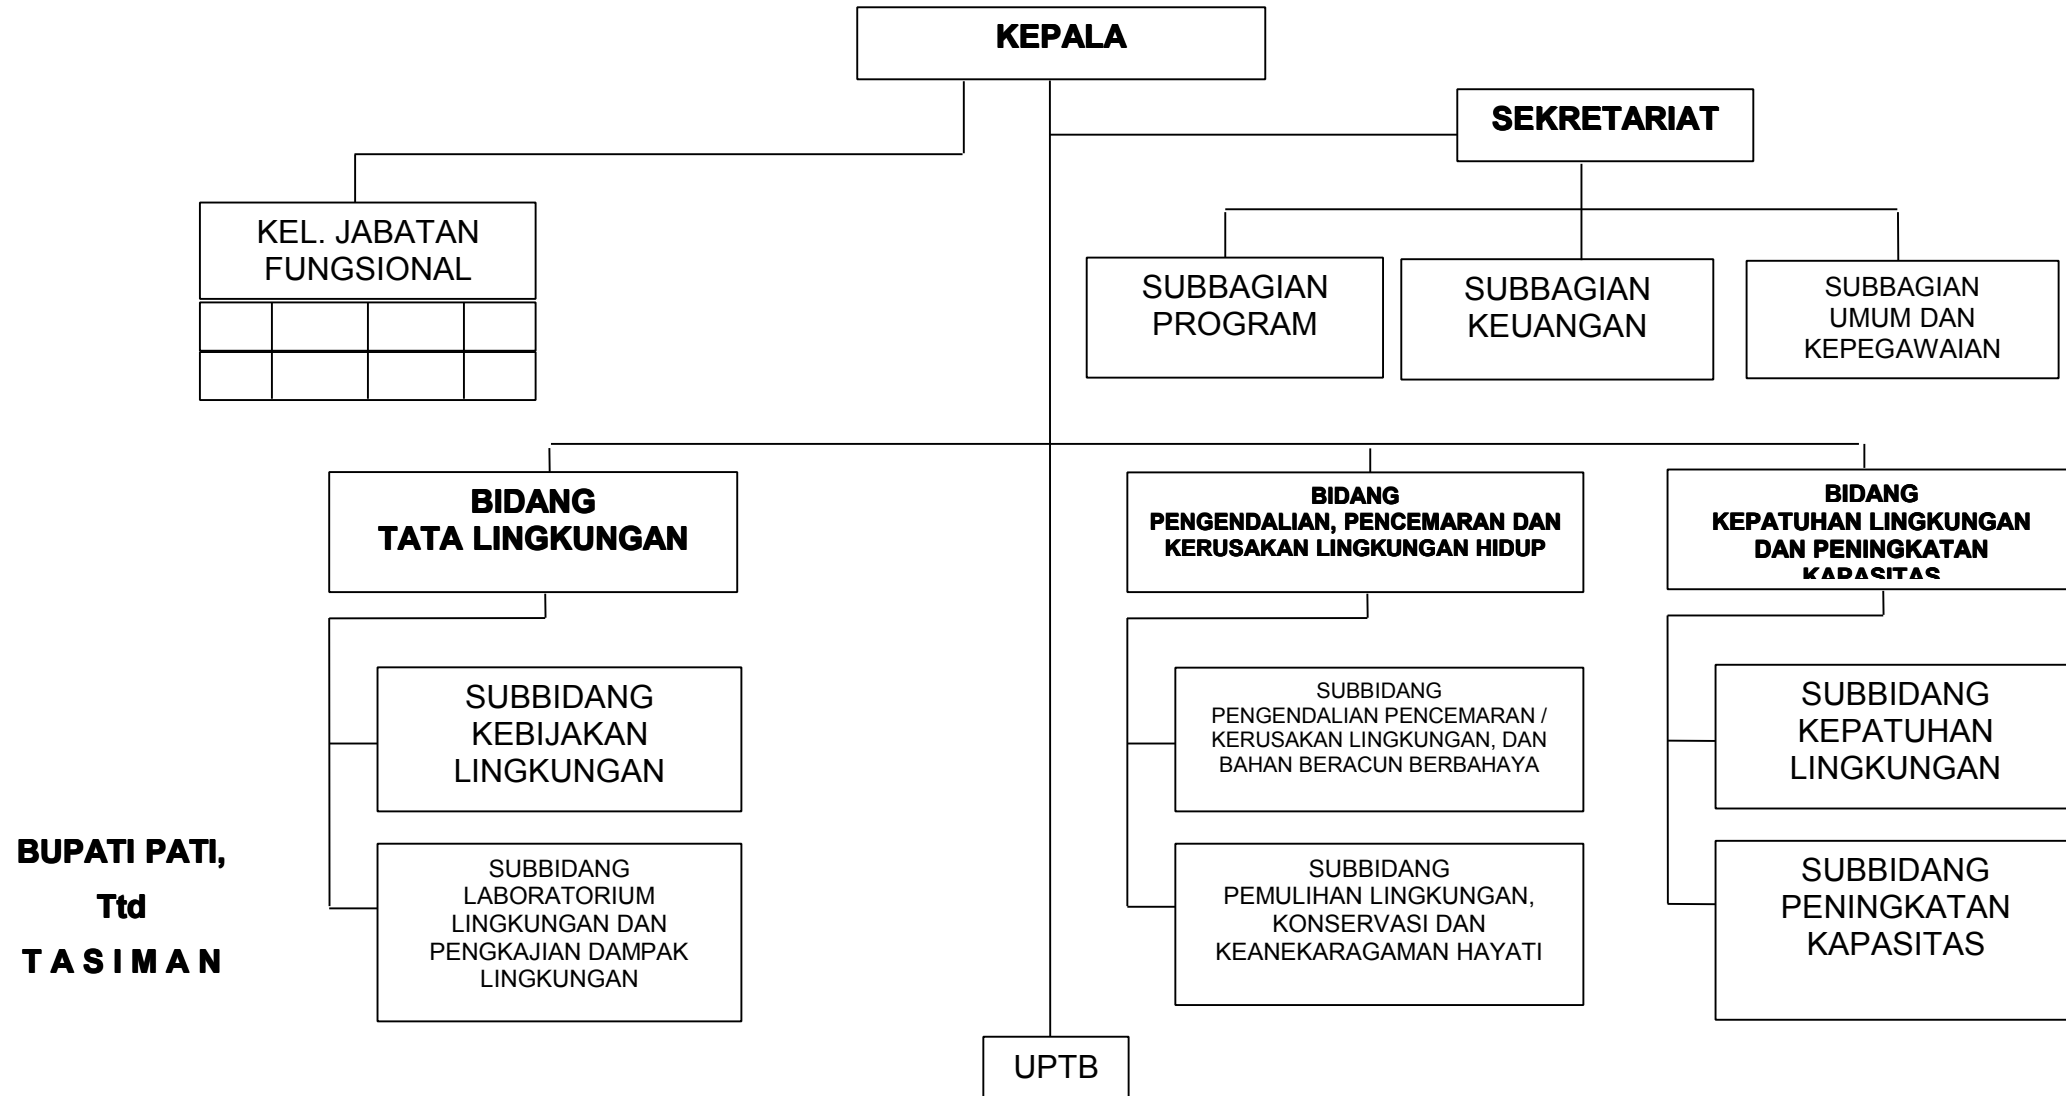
KEPALA

SEKRETARIAT

KEL. JABATAN FUNGSIONAL

SUBBAGIAN PROGRAM

SUBBAGIAN KEUANGAN

SUBBAGIAN UMUM DAN KEPEGAWAIAN

BIDANG TATA LINGKUNGAN

BIDANG PENGENDALIAN, PENCEMARAN DAN KERUSAKAN LINGKUNGAN HIDUP

BIDANG KEPATUHAN LINGKUNGAN DAN PENINGKATAN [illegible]

SUBBIDANG KEBIJAKAN LINGKUNGAN

SUBBIDANG LABORATORIUM LINGKUNGAN DAN PENGKAJIAN DAMPAK LINGKUNGAN

SUBBIDANG PENGENDALIAN PENCEMARAN / KERUSAKAN LINGKUNGAN, DAN BAHAN BERACUN BERBAHAYA

SUBBIDANG PEMULIHAN LINGKUNGAN, KONSERVASI DAN KEANEKARAGAMAN HAYATI

SUBBIDANG KEPATUHAN LINGKUNGAN

SUBBIDANG PENINGKATAN KAPASITAS

UPTB

BUPATI PATI,
Ttd
T A S I M A N